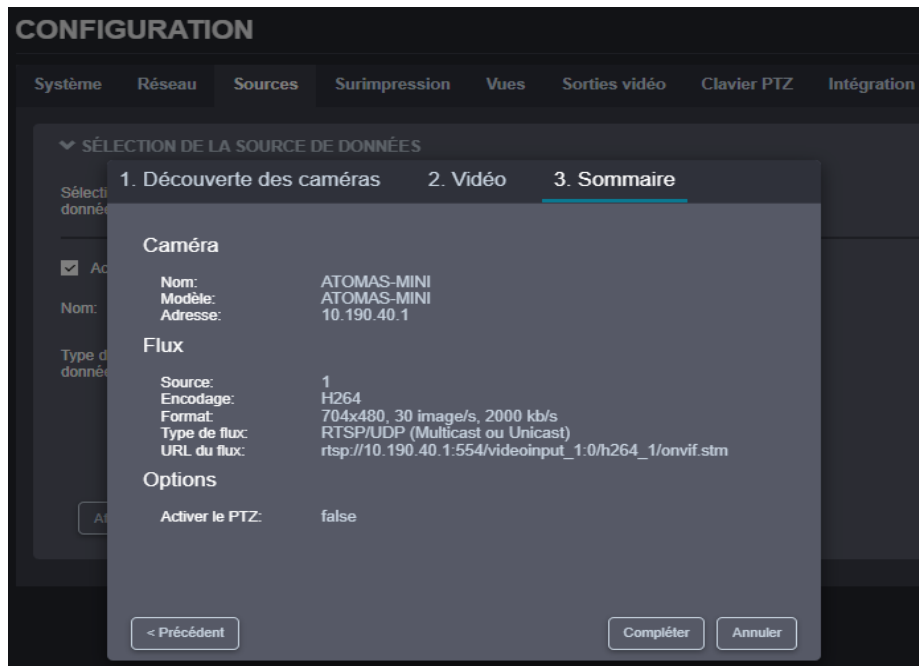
CONFIGURATION

Système Réseau Sources Surimpression Vues Sorties vidéo Clavier PTZ Intégration

SÉLECTION DE LA SOURCE DE DONNÉES

Sélecti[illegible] donné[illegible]

Ac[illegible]

Nom:

Type d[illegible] donné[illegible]

A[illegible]

1. Découverte des caméras 2. Vidéo 3. Sommaire

Caméra

Nom: ATOMAS-MINI
Modèle: ATOMAS-MINI
Adresse: 10.190.40.1

Flux

Source: 1
Encodage: H264
Format: 704x480, 30 image/s, 2000 kb/s
Type de flux: RTSP/UDP (Multicast ou Unicast)
URL du flux: rtsp://10.190.40.1:554/videoinput_1:0/h264_1/onvif.stm

Options

Activer le PTZ: false

< Précédent

Compléter Annuler